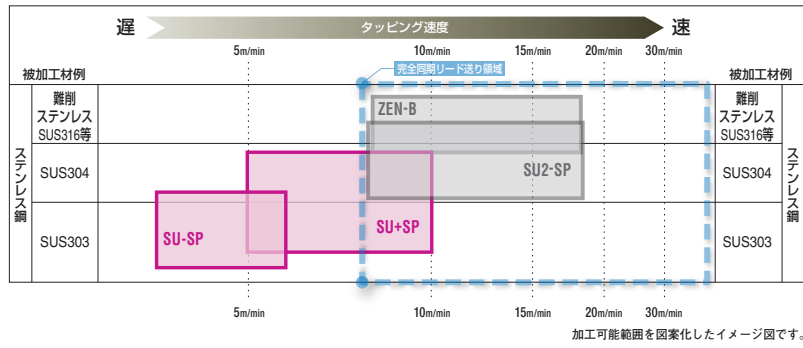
遅 タッピング速度 速

5m/min 10m/min 15m/min 20m/min 30m/min

被加工材例

完全同期リード送り領域

被加工材例

ステンレス鋼

難削ステンレス SUS316等

SUS304

SUS303

ZEN-B

SU2-SP

SU-SP

SU+SP

難削ステンレス SUS316等

SUS304

SUS303

ステンレス鋼

5m/min 10m/min 15m/min 20m/min 30m/min

加工可能範囲を図案化したイメージ図です。